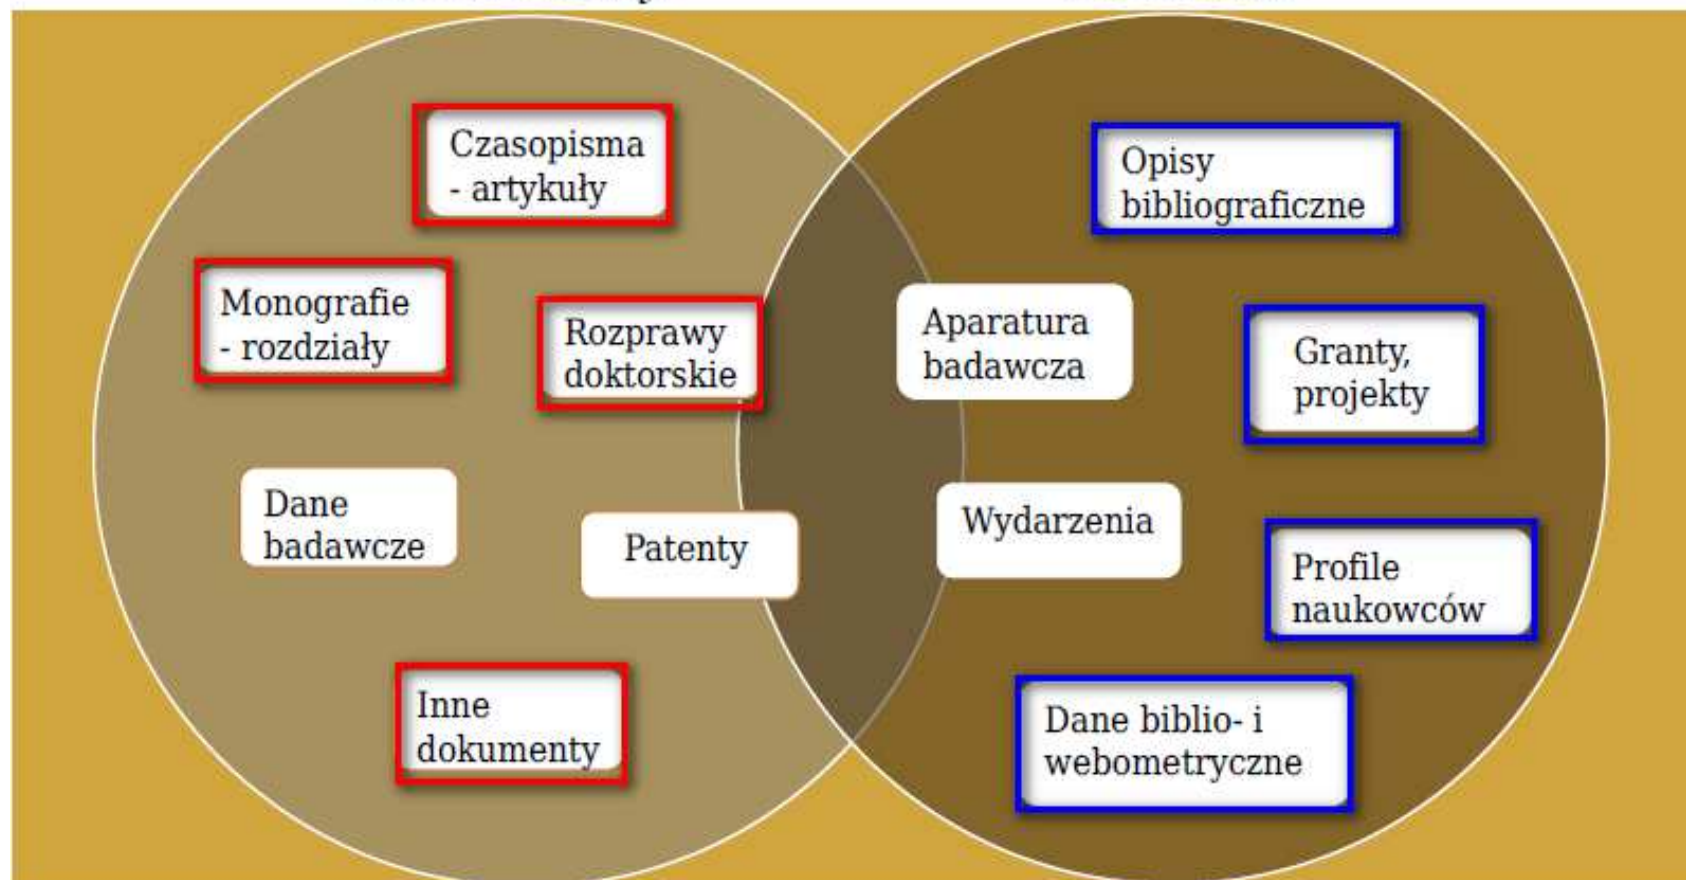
Czasopisma - artykuły

Monografie - rozdziały

Rozprawy doktorskie

Dane badawcze

Patenty

Inne dokumenty

Aparatura badawcza

Wydarzenia

Opisy bibliograficzne

Granty, projekty

Profile naukowców

Dane biblio- i webometryczne